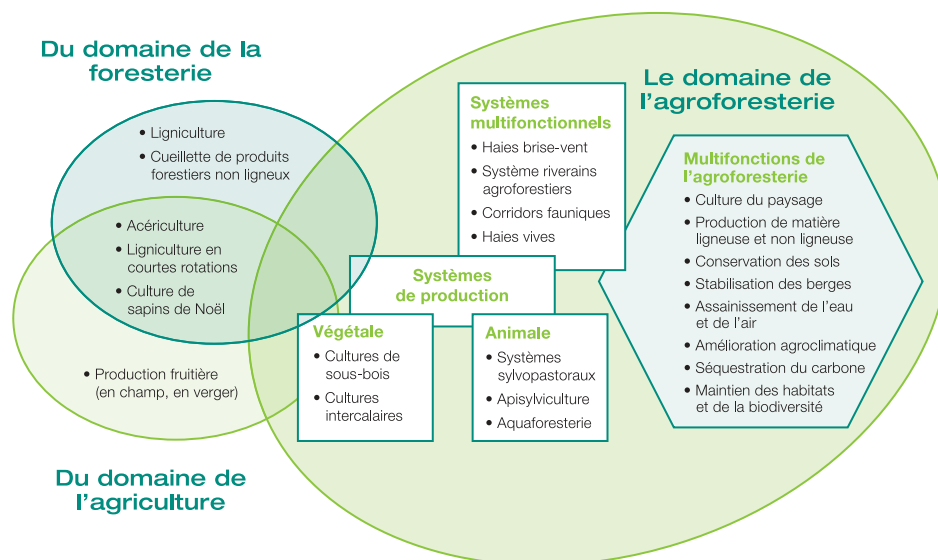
Du domaine de la foresterie

• Ligniculture
• Cueillette de produits forestiers non ligneux

• Acériculture
• Ligniculture en courtes rotations
• Culture de sapins de Noël

• Production fruitière (en champ, en verger)

Du domaine de l'agriculture

Le domaine de l'agroforesterie

Systèmes multifonctionnels
• Haies brise-vent
• Système riverains agroforestiers
• Corridors fauniques
• Haies vives

Systèmes de production

Végétale
• Cultures de sous-bois
• Cultures intercalaires

Animale
• Systèmes sylvopastoraux
• Apisylviculture
• Aquaforesterie

Multifonctions de l'agroforesterie
• Culture du paysage
• Production de matière ligneuse et non ligneuse
• Conservation des sols
• Stabilisation des berges
• Assainissement de l'eau et de l'air
• Amélioration agroclimatique
• Séquestration du carbone
• Maintien des habitats et de la biodiversité